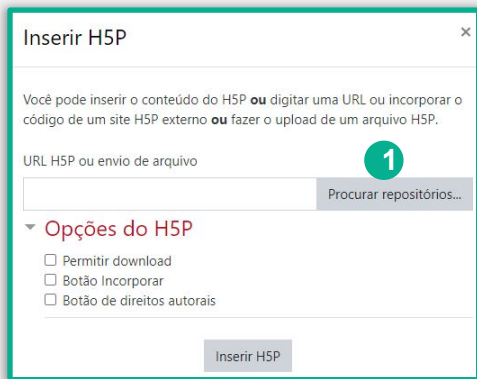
Inserir H5P

×

Você pode inserir o conteúdo do H5P **ou** digitar uma URL ou incorporar o código de um site H5P externo **ou** fazer o upload de um arquivo H5P.

URL H5P ou envio de arquivo

1

Procurar repositórios...

Opções do H5P

☐ Permitir download
☐ Botão Incorporar
☐ Botão de direitos autorais

Inserir H5P